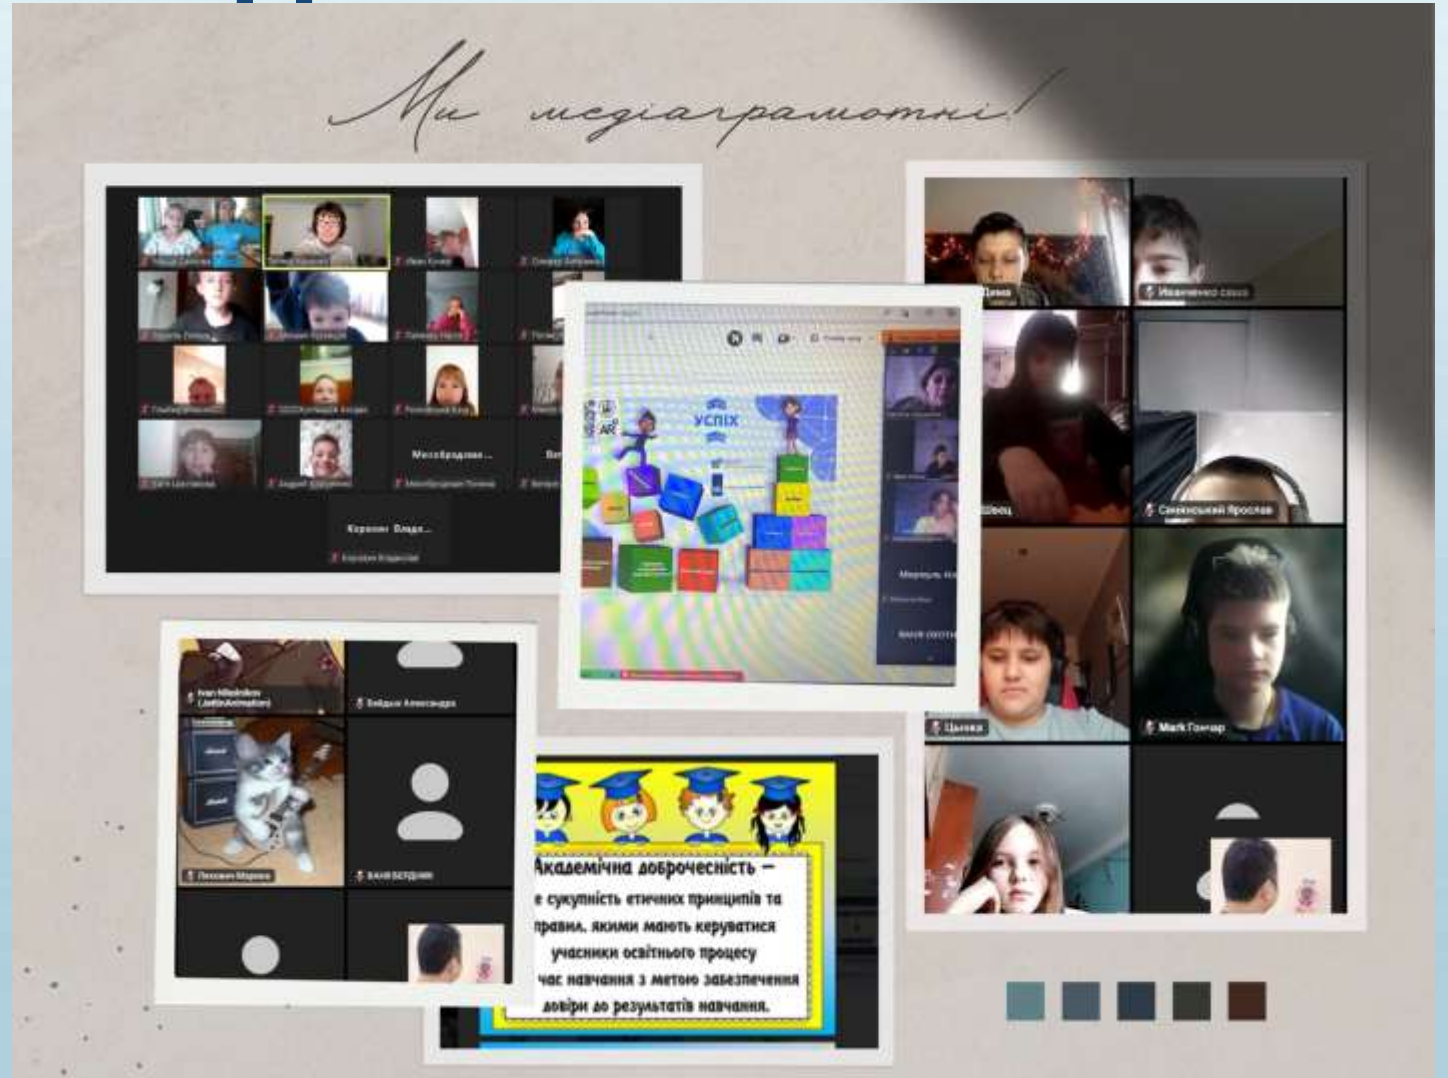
Ми медіаграмотні!

Месобродзиве...

Корлюн Влади...

УСПІХ

Мерещь Ка...

Іваненко саша

Шевц

Савєнський Ярослав

Цьоха

Mark Гончар

Ivan Nikolnikov (JustinAnimation)

Бойдин Александра

Ваня Бердник

Академічна доброчесність – це сукупність етичних принципів та правил, якими мають керуватися учасники освітнього процесу під час навчання з метою забезпечення довіри до результатів навчання.